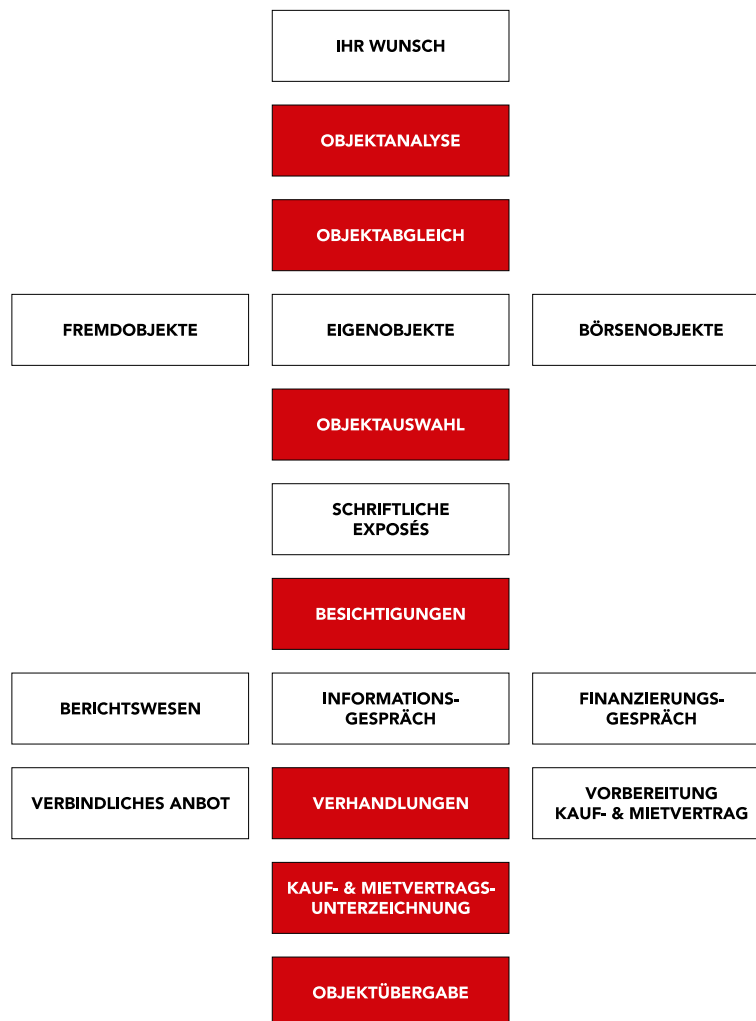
IHR WUNSCH

OBJEKTANALYSE

OBJEKTABGLEICH

FREMDOBJEKTE

EIGENOBJEKTE

BÖRSENOBJEKTE

OBJEKTAUSWAHL

SCHRIFTLICHE EXPOSÉS

BESICHTIGUNGEN

BERICHTSWESEN

INFORMATIONS-GESPRÄCH

FINANZIERUNGS-GESPRÄCH

VERBINDLICHES ANBOT

VERHANDLUNGEN

VORBEREITUNG KAUF- & MIETVERTRAG

KAUF- & MIETVERTRAGS-UNTERZEICHNUNG

OBJEKTÜBERGABE